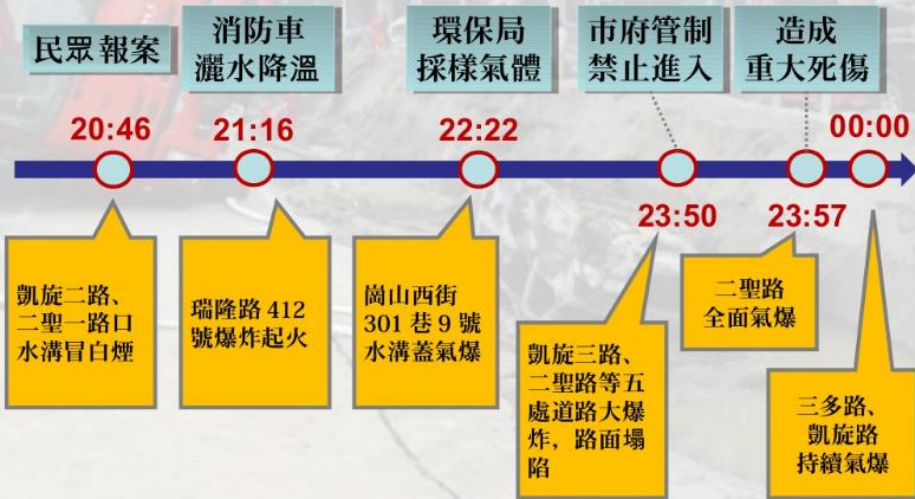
民眾報案

消防車
灑水降溫

環保局
採樣氣體

市府管制
禁止進入

造成
重大死傷

20:46

21:16

22:22

23:50

23:57

00:00

凱旋二路、二聖一路口水溝冒白煙

瑞隆路 412 號爆炸起火

崗山西街 301 巷 9 號水溝蓋氣爆

凱旋三路、二聖路等五處道路大爆炸，路面塌陷

二聖路全面氣爆

三多路、凱旋路持續氣爆